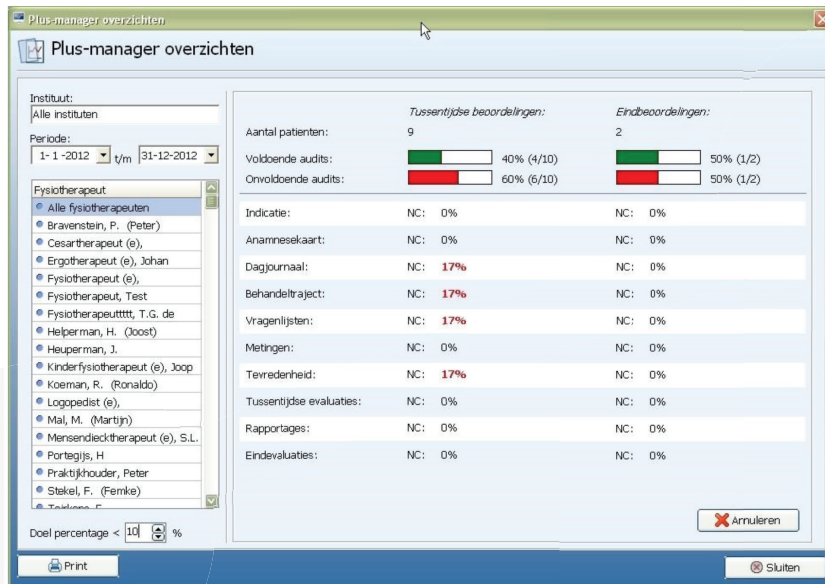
Plus-manager overzichten

Plus-manager overzichten

Instituut:
Alle instituten
Periode:
1- 1 -2012 t/m 31-12-2012

Fysiotherapeut
Alle fysiotherapeuten
Bravenstein, P. (Peter)
Cesartherapeut (e),
Ergotherapeut (e), Johan
Fysiotherapeut (e),
Fysiotherapeut, Test
Fysiotherapeutttttt, T.G. de
Helperman, H. (Joost)
Heuperman, J.
Kinderfysiotherapeut (e), Joop
Koeman, R. (Ronaldo)
Logopedist (e),
Mal, M. (Martijn)
Mensendiecktherapeut (e), S.L.
Portegijs, H
Praktijkhouder, Peter
Stekel, F. (Femke)
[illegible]

Doel percentage < 10 %

| | Tussentijdse beoordelingen: | | Eindbeoordelingen: | |
|---|---|---|---|---|
| Aantal patienten: | 9 | | 2 | |
| Voldoende audits: | 40% (4/10) | | 50% (1/2) | |
| Onvoldoende audits: | 60% (6/10) | | 50% (1/2) | |
| Indicatie: | NC: | 0% | NC: | 0% |
| Anamnesekaart: | NC: | 0% | NC: | 0% |
| Dagjournaal: | NC: | 17% | NC: | 0% |
| Behandeltraject: | NC: | 17% | NC: | 0% |
| Vragenlijsten: | NC: | 17% | NC: | 0% |
| Metingen: | NC: | 0% | NC: | 0% |
| Tevredenheid: | NC: | 17% | NC: | 0% |
| Tussentijdse evaluaties: | NC: | 0% | NC: | 0% |
| Rapportages: | NC: | 0% | NC: | 0% |
| Eindevaluaties: | NC: | 0% | NC: | 0% |

Annuleren

Print

Sluiten